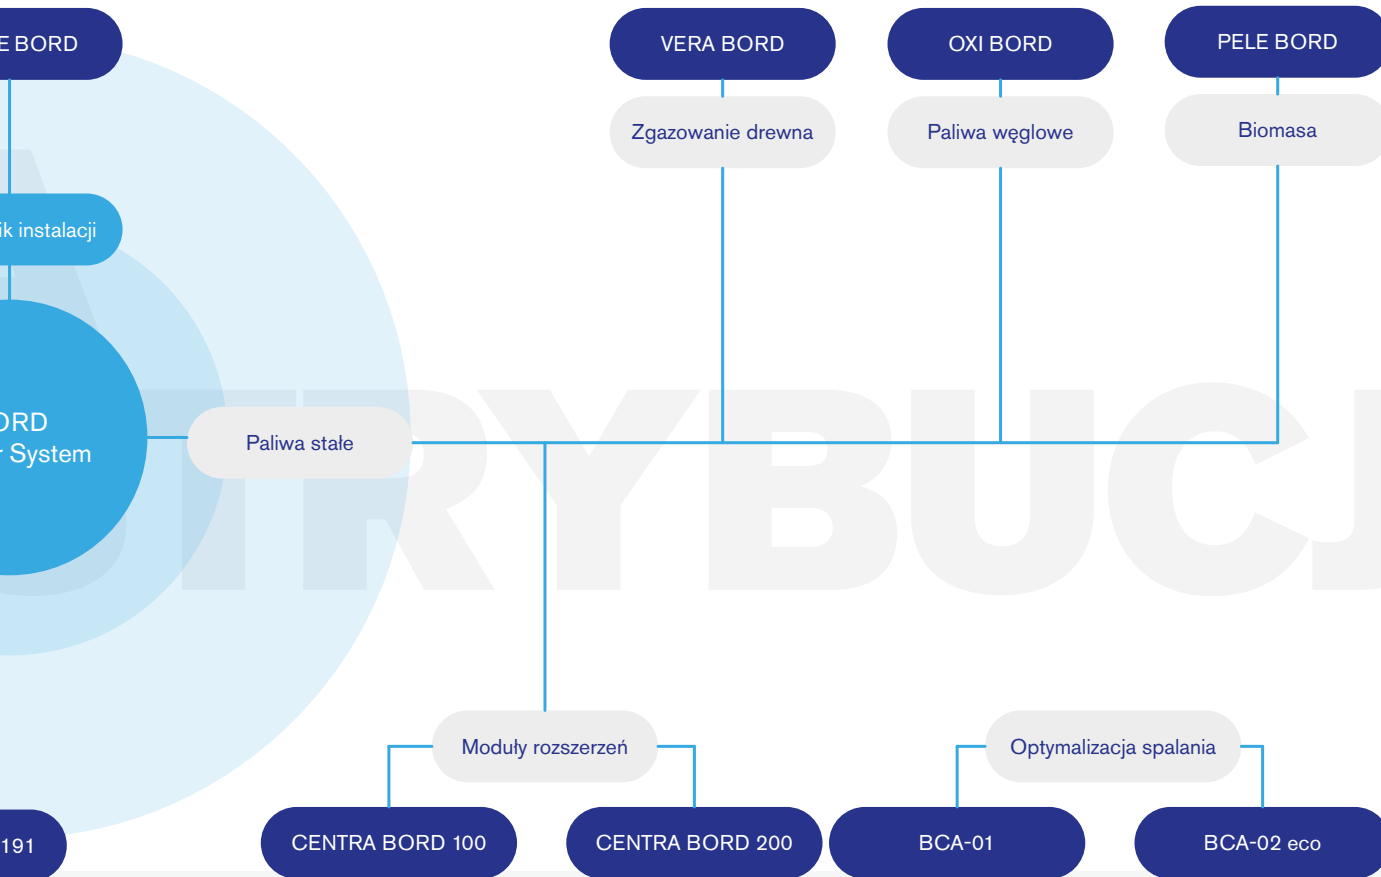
E BORD

VERA BORD

OXI BORD

PELE BORD

Zgazowanie drewna

Paliwa węglowe

Biomasa

ik instalacji

ORD
System

Paliwa stałe

TRYBUCJ

Moduły rozszerzeń

Optymalizacja spalania

191

CENTRA BORD 100

CENTRA BORD 200

BCA-01

BCA-02 eco